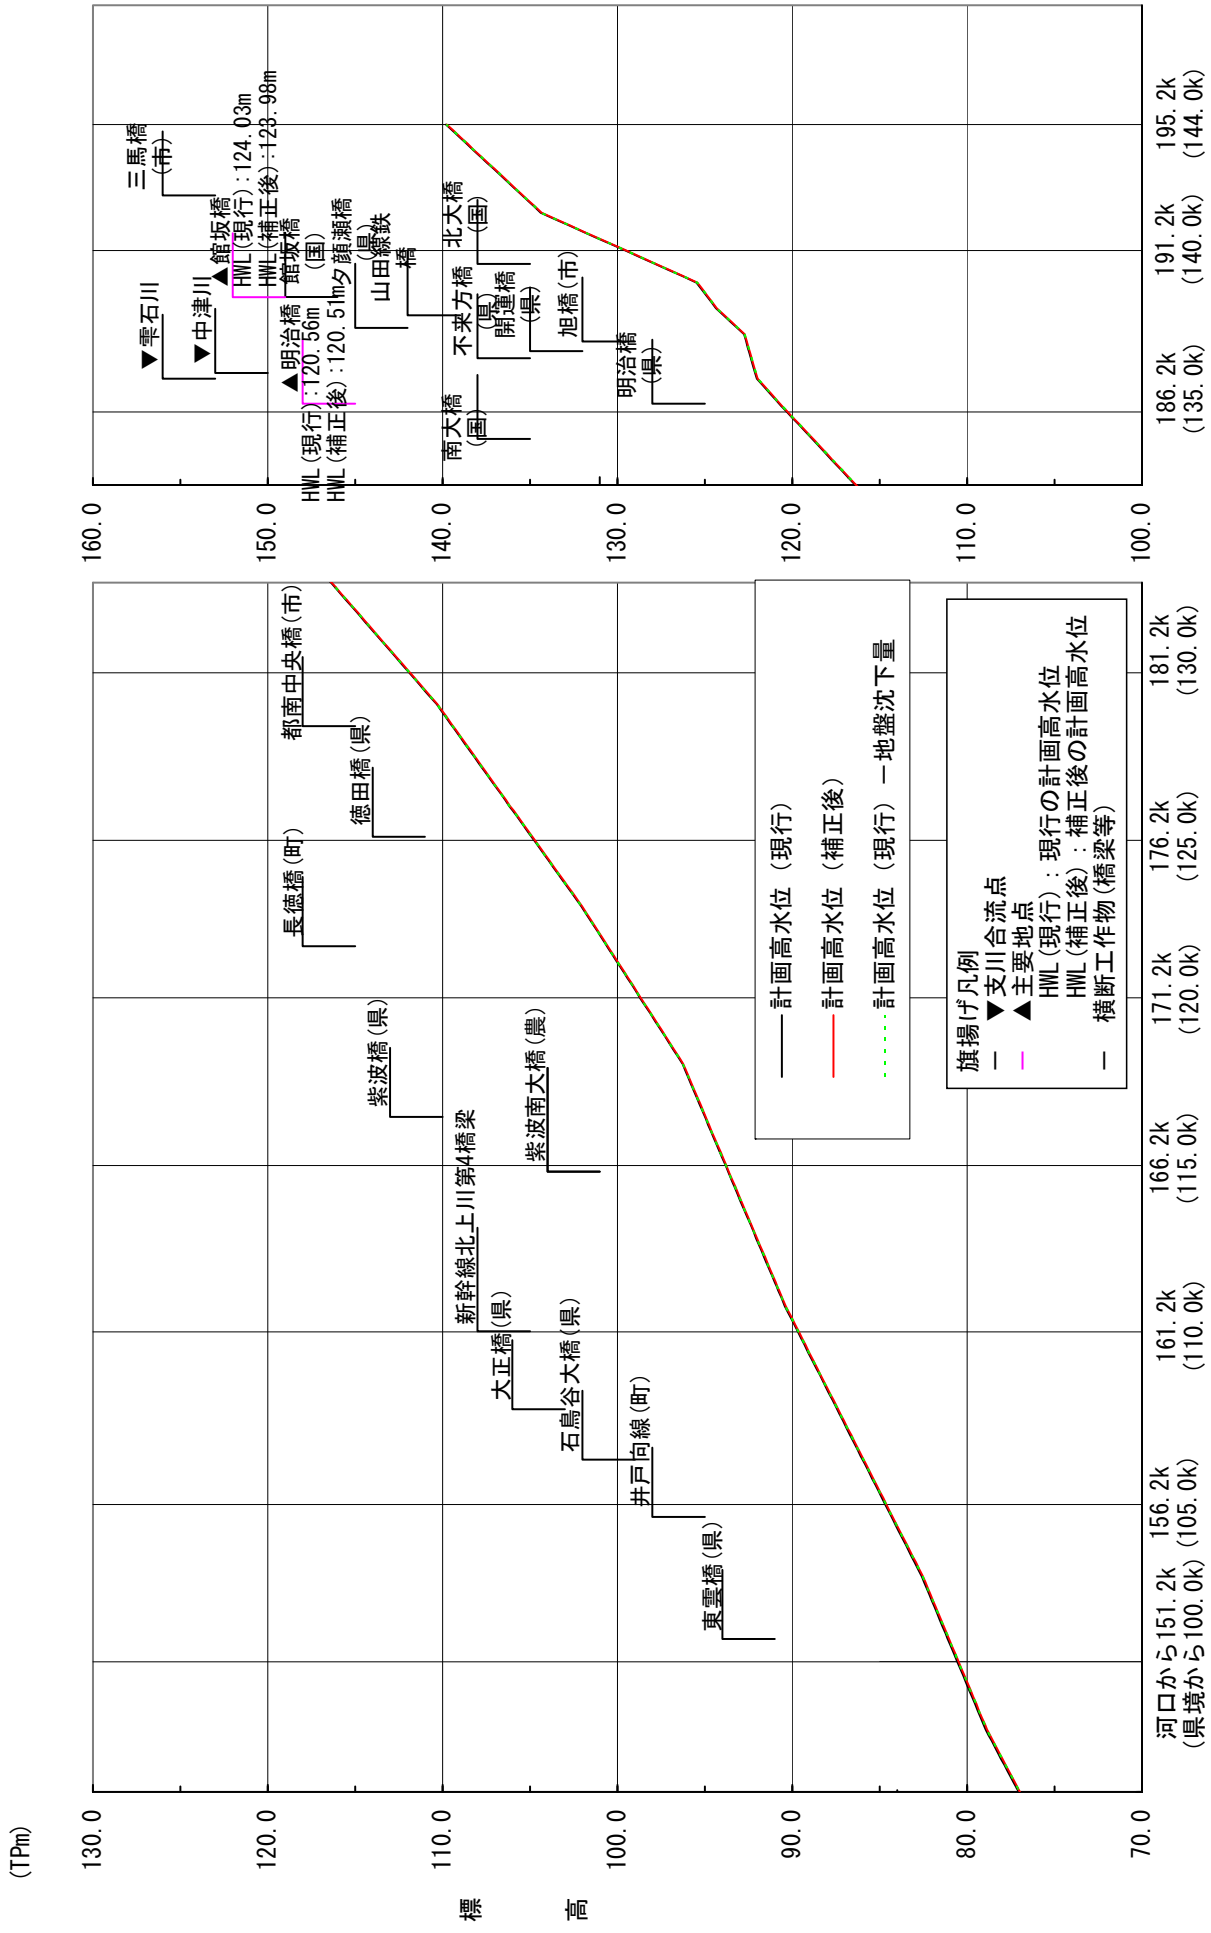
(TPm)
標
高

130.0
120.0
110.0
100.0
90.0
80.0
70.0

160.0
150.0
140.0
130.0
120.0
110.0
100.0

河口から151.2k
(県境から100.0k)
156.2k
(105.0k)
161.2k
(110.0k)
166.2k
(115.0k)
171.2k
(120.0k)
176.2k
(125.0k)
181.2k
(130.0k)
186.2k
(135.0k)
191.2k
(140.0k)
195.2k
(144.0k)

東雲橋(県)
井戸向線(町)
石鳥谷大橋(県)
大正橋(県)
新幹線北上川第4橋梁
紫波南大橋(農)
紫波橋(県)
長徳橋(町)
徳田橋(県)
都南中央橋(市)

計画高水位(現行)
計画高水位(補正後)
計画高水位(現行) ー地盤沈下量

旗揚げ凡例
ー ▼支川合流点
▲主要地点
ー HWL(現行):現行の計画高水位
HWL(補正後):補正後の計画高水位
ー 横断工作物(橋梁等)

南大橋(国)
▲明治橋
HWL(現行):120.56m
HWL(補正後):120.51m
▼雫石川
▼中津川
▲館坂橋
HWL(現行):124.03m
HWL(補正後):123.98m
館坂橋(国)
夕顔瀬橋(県)
山田線鉄橋
不来方橋(県)
開運橋(県)
北大橋(国)
旭橋(市)
明治橋(県)
三馬橋(市)